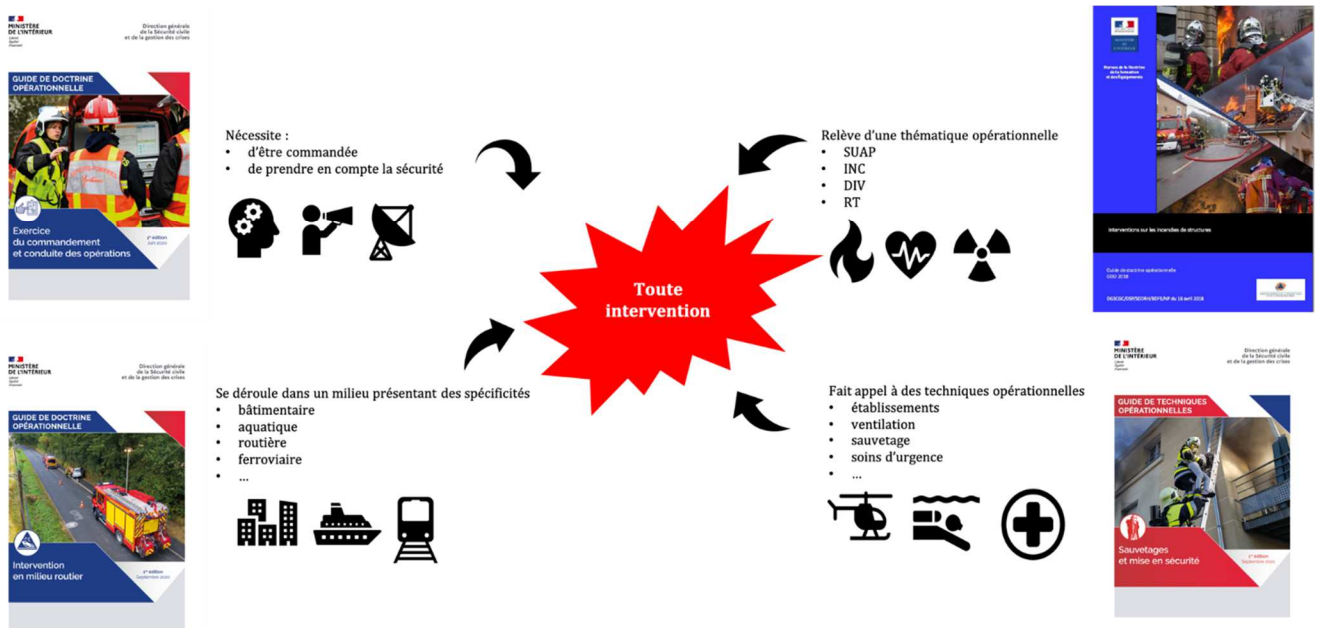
MINISTÈRE DE L'INTÉRIEUR

Direction générale de la Sécurité civile et de la gestion des crises

GUIDE DE DOCTRINE OPÉRATIONNELLE

Exercice du commandement et conduite des opérations

1re édition Juin 2020

Nécessite :
• d'être commandée
• de prendre en compte la sécurité

Relève d'une thématique opérationnelle
• SUAP
• INC
• DIV
• RT

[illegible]

Interventions sur les incendies de structures

Guide de doctrine opérationnelle GDO 2018

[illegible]

Toute intervention

MINISTÈRE DE L'INTÉRIEUR

Direction générale de la Sécurité civile et de la gestion des crises

GUIDE DE DOCTRINE OPÉRATIONNELLE

Intervention en milieu routier

1re édition Septembre 2020

Se déroule dans un milieu présentant des spécificités
• bâtimentaire
• aquatique
• routière
• ferroviaire
• ...

Fait appel à des techniques opérationnelles
• établissements
• ventilation
• sauvetage
• soins d'urgence
• ...

MINISTÈRE DE L'INTÉRIEUR

Direction générale de la Sécurité civile et de la gestion des crises

GUIDE DE TECHNIQUES OPÉRATIONNELLES

Sauvetages et mise en sécurité

1re édition Septembre 2020